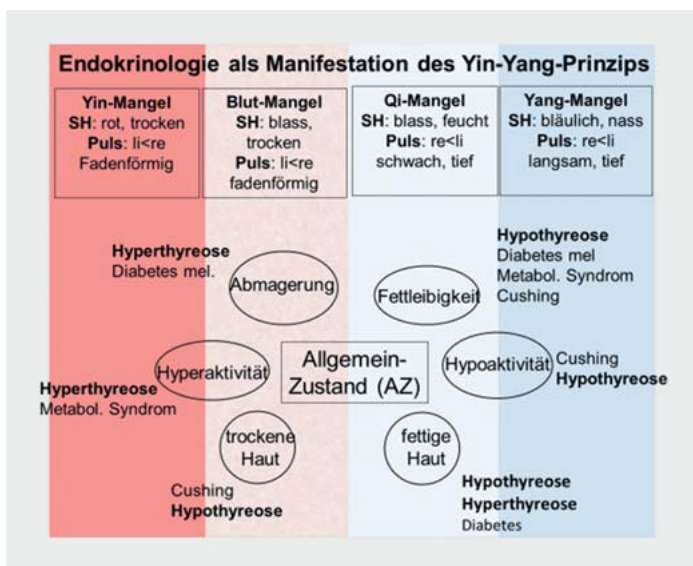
Endokrinologie als Manifestation des Yin-Yang-Prinzips

| Yin-Mangel<br>SH: rot, trocken<br>Puls: li<re<br>Fadenförmig | Blut-Mangel<br>SH: blass, trocken<br>Puls: li<re<br>fadenförmig | Qi-Mangel<br>SH: blass, feucht<br>Puls: re<li<br>schwach, tief | Yang-Mangel<br>SH: bläulich, nass<br>Puls: re<li<br>langsam, tief |
|---|---|---|---|

Hyperthyreose
Diabetes mel.

Abmagerung

Fettleibigkeit

Hypothyreose
Diabetes mel
Metabol. Syndrom
Cushing

Hyperaktivität

Allgemein-Zustand (AZ)

Hypoaktivität

Cushing
Hypothyreose

Hyperthyreose
Metabol. Syndrom

trockene Haut

fettige Haut

Cushing
Hypothyreose

Hypothyreose
Hyperthyreose
Diabetes